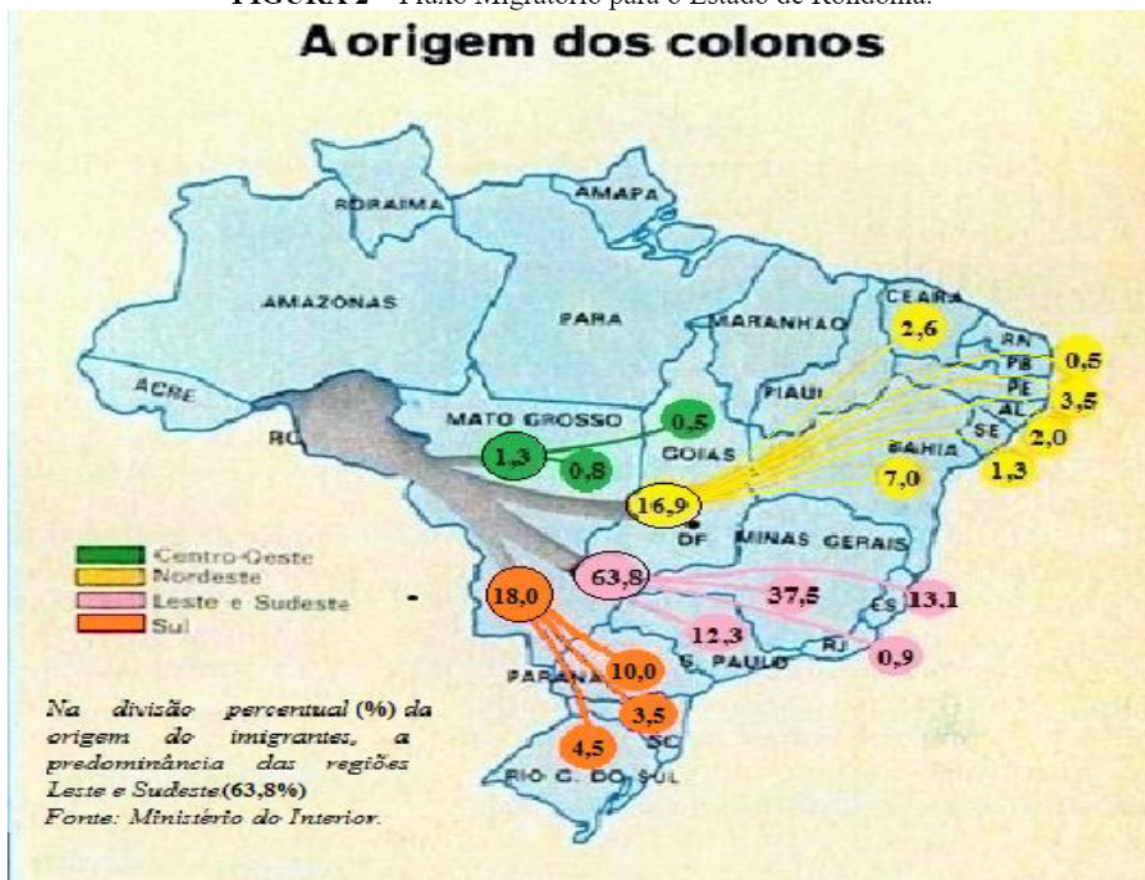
FIGURA 2 – Fluxo Migratório para o Estado de Rondônia.

A origem dos colonos

RORAIMA
AMAPA
AMAZONAS
PARA
MARANHAO
CEARA
RN
PB
PE
AL
SE
PIAUI
BAHIA
ACRE
RO
MATO GROSSO
GOIAS
DF
MINAS GERAIS
ES
RJ
S. PAULO
PARANA
SC
RIO G. DO SUL

2,6
0,5
3,5
2,0
1,3
7,0
0,5
1,3
0,8
16,9
63,8
37,5
13,1
12,3
0,9
18,0
10,0
3,5
4,5

Centro-Oeste
Nordeste
Leste e Sudeste
Sul

Na divisão percentual (%) da origem do imigrantes, a predominância das regiões Leste e Sudeste (63,8%)
Fonte: Ministério do Interior.